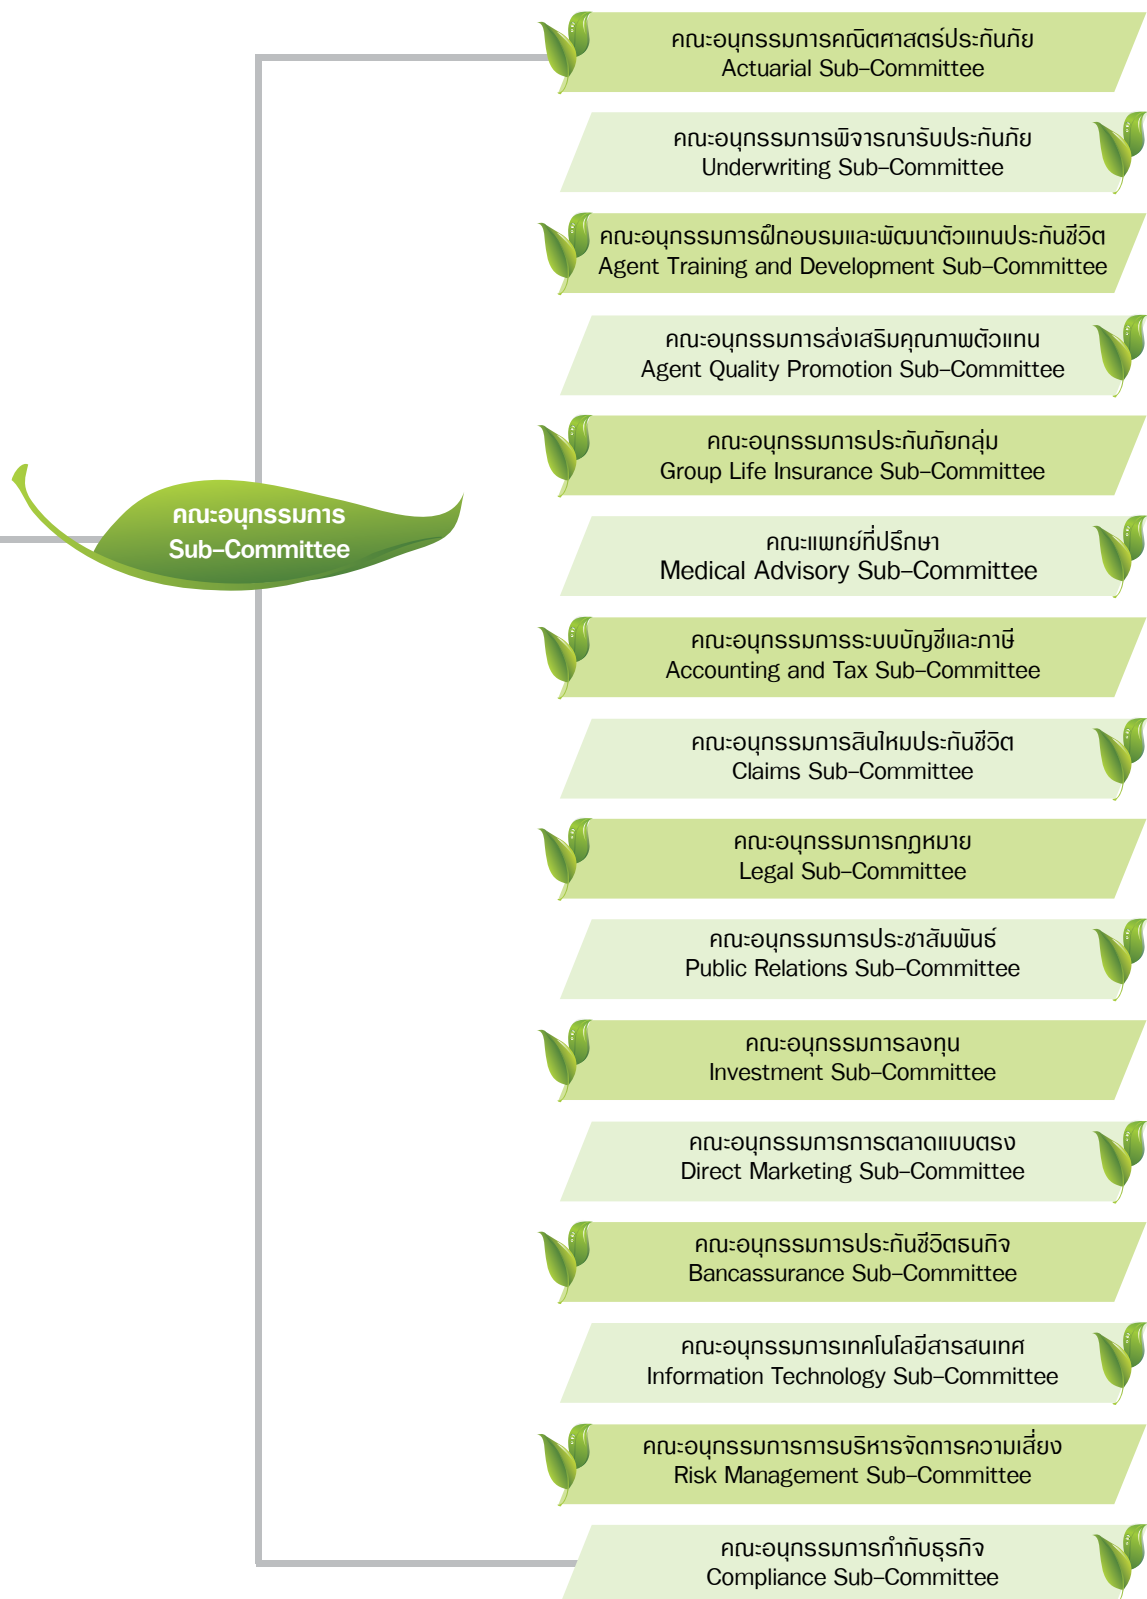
คณะอนุกรรมการ
Sub–Committee

คณะอนุกรรมการคณิตศาสตร์ประกันภัย
Actuarial Sub–Committee

คณะอนุกรรมการพิจารณารับประกันภัย
Underwriting Sub–Committee

คณะอนุกรรมการฝึกอบรมและพัฒนาตัวแทนประกันชีวิต
Agent Training and Development Sub–Committee

คณะอนุกรรมการส่งเสริมคุณภาพตัวแทน
Agent Quality Promotion Sub–Committee

คณะอนุกรรมการประกันภัยกลุ่ม
Group Life Insurance Sub–Committee

คณะแพทย์ที่ปรึกษา
Medical Advisory Sub–Committee

คณะอนุกรรมการระบบบัญชีและภาษี
Accounting and Tax Sub–Committee

คณะอนุกรรมการสินไหมประกันชีวิต
Claims Sub–Committee

คณะอนุกรรมการกฎหมาย
Legal Sub–Committee

คณะอนุกรรมการประชาสัมพันธ์
Public Relations Sub–Committee

คณะอนุกรรมการลงทุน
Investment Sub–Committee

คณะอนุกรรมการการตลาดแบบตรง
Direct Marketing Sub–Committee

คณะอนุกรรมการประกันชีวิตธนกิจ
Bancassurance Sub–Committee

คณะอนุกรรมการเทคโนโลยีสารสนเทศ
Information Technology Sub–Committee

คณะอนุกรรมการการบริหารจัดการความเสี่ยง
Risk Management Sub–Committee

คณะอนุกรรมการกำกับธุรกิจ
Compliance Sub–Committee